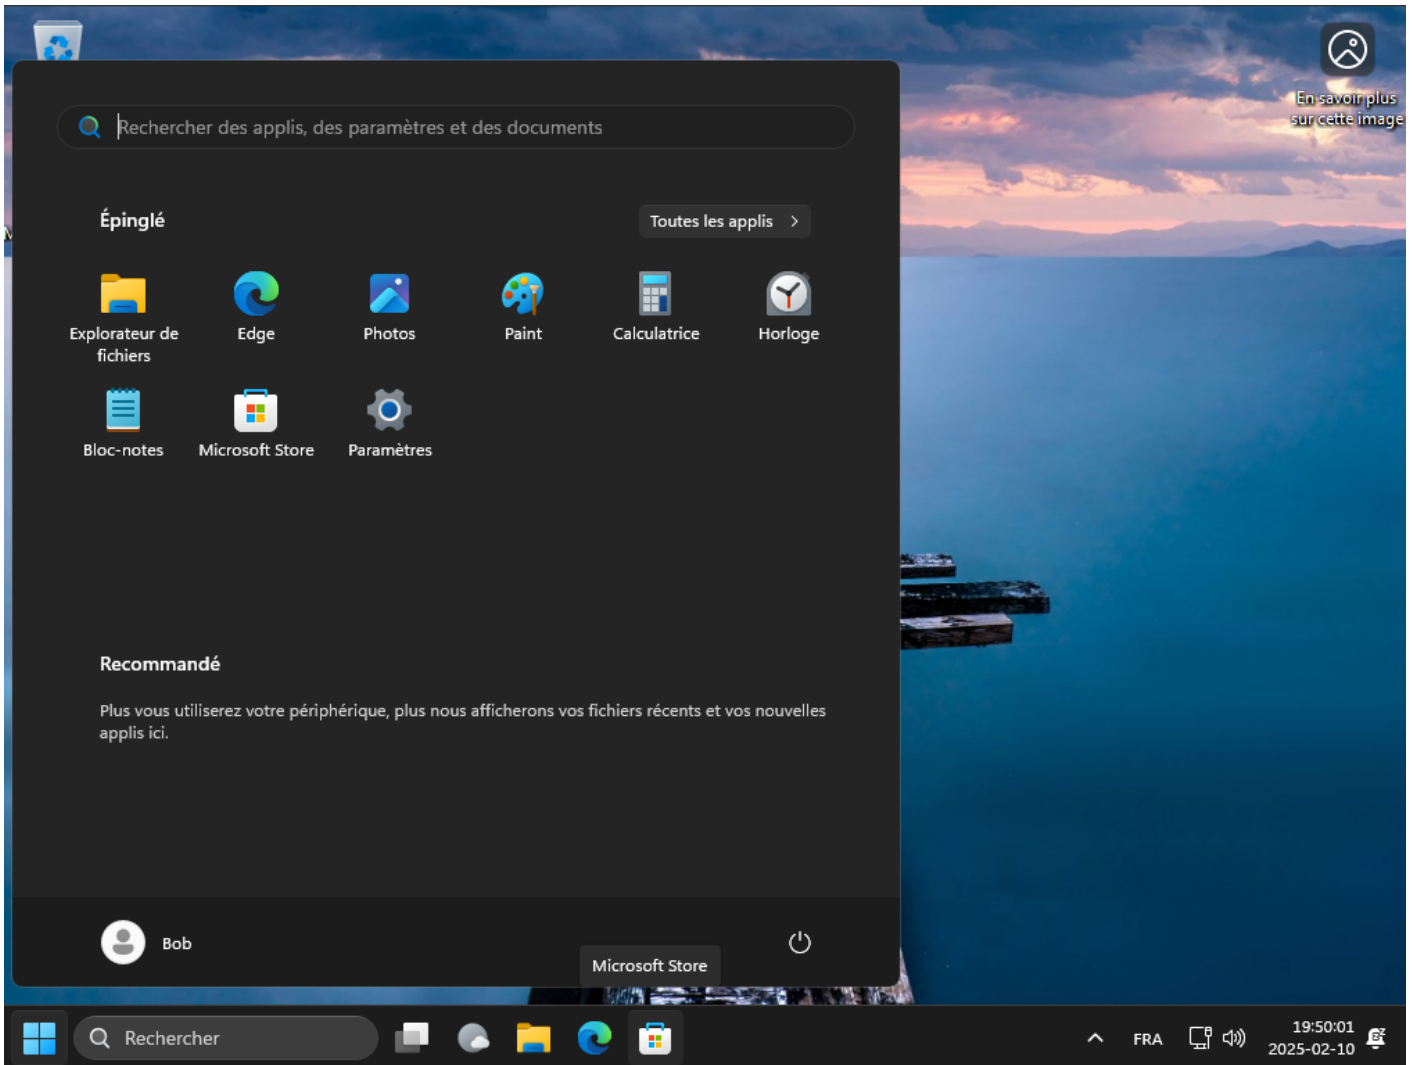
En savoir plus sur cette image

Rechercher des applis, des paramètres et des documents

Épinglé

Toutes les applis >

Explorateur de fichiers
Edge
Photos
Paint
Calculatrice
Horloge
Bloc-notes
Microsoft Store
Paramètres

Recommandé

Plus vous utiliserez votre périphérique, plus nous afficherons vos fichiers récents et vos nouvelles applis ici.

Bob

Microsoft Store

Rechercher

FRA

19:50:01
2025-02-10